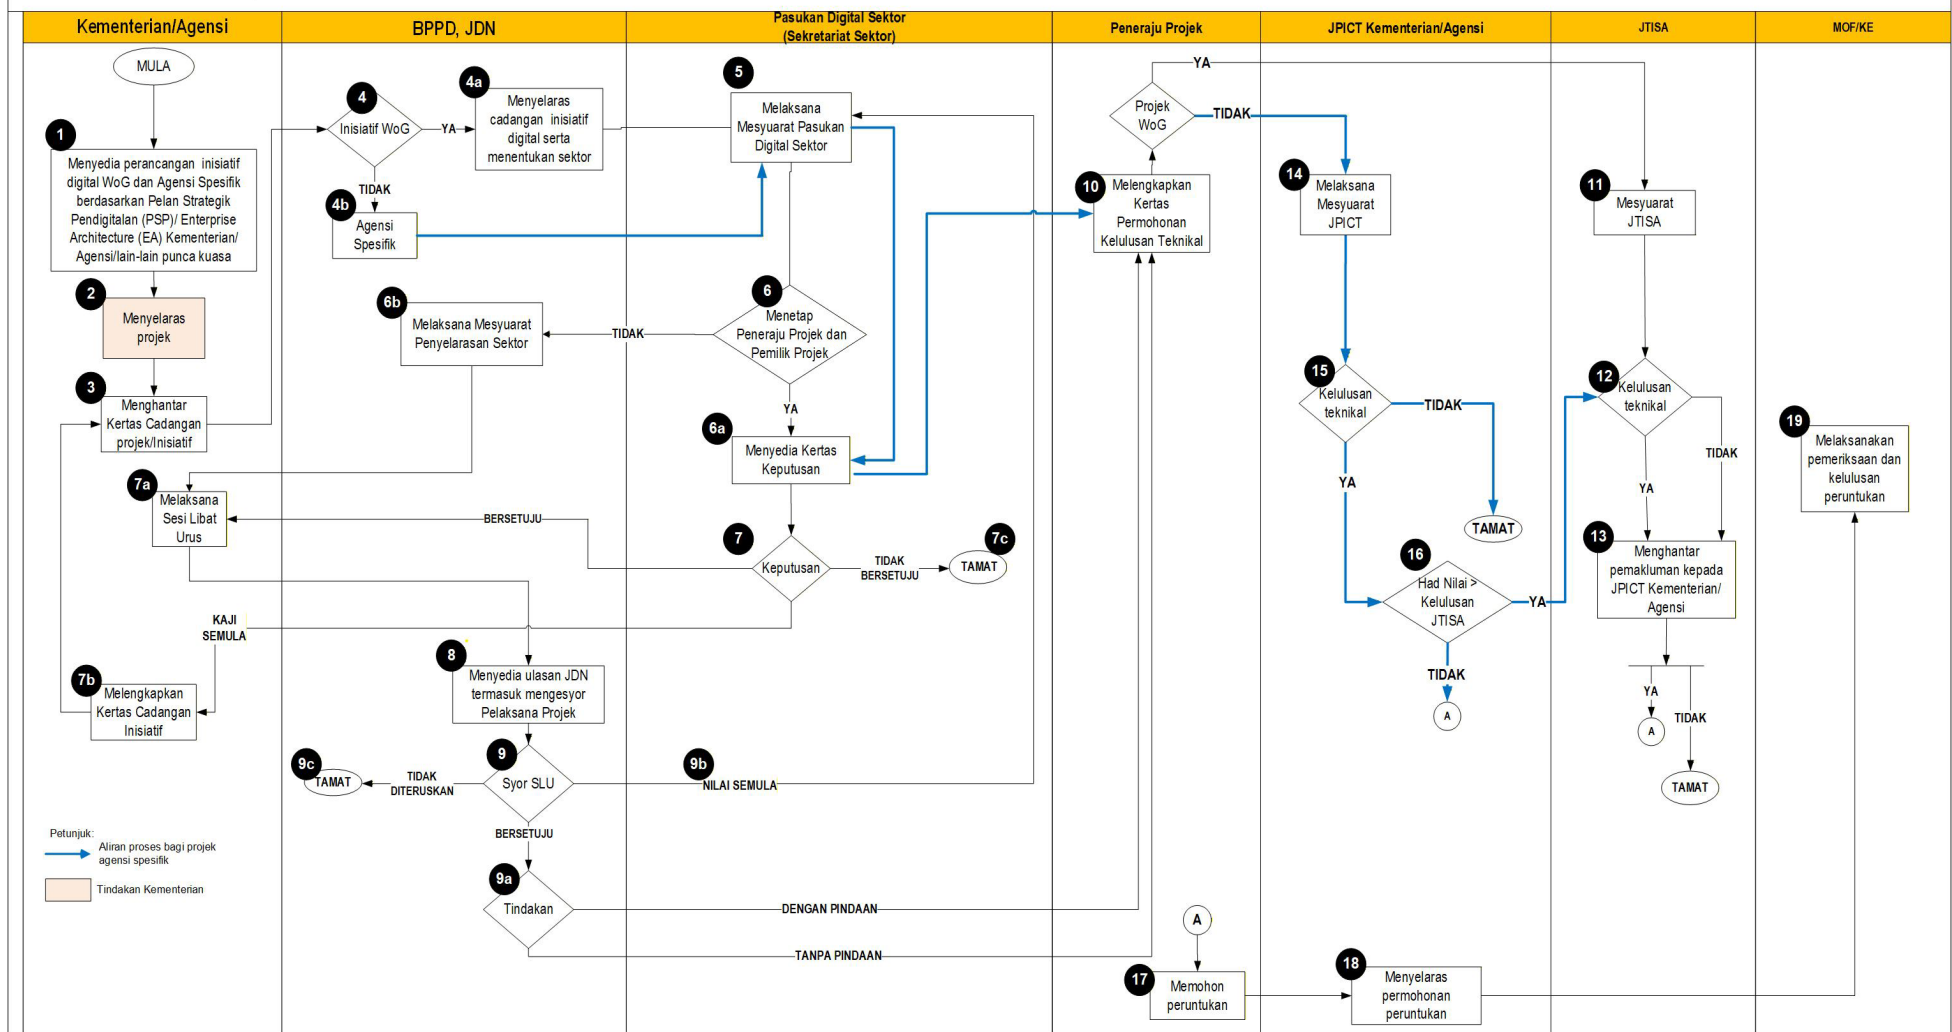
| Kementerian/Agensi | BPPD, JDN | Pasukan Digital Sektor (Sekretariat Sektor) | Peneraju Projek | JPICT Kementerian/Agensi | JTISA | MOF/KE |
|---|---|---|---|---|---|---|

MULA

1 Menyedia perancangan inisiatif digital WoG dan Agensi Spesifik berdasarkan Pelan Strategik Pendigitalan (PSP)/ Enterprise Architecture (EA) Kementerian/ Agensi/lain-lain punca kuasa

2 Menyelaras projek

3 Menghantar Kertas Cadangan projek/Inisiatif

4 Inisiatif WoG

YA

4a Menyelaras cadangan inisiatif digital serta menentukan sektor

TIDAK

4b Agensi Spesifik

5 Melaksana Mesyuarat Pasukan Digital Sektor

6 Menetap Peneraju Projek dan Pemilik Projek

TIDAK

6b Melaksana Mesyuarat Penyelarasan Sektor

YA

6a Menyedia Kertas Keputusan

7a Melaksana Sesi Libat Urus

BERSETUJU

7 Keputusan

TIDAK BERSETUJU

7c TAMAT

KAJI SEMULA

7b Melengkapkan Kertas Cadangan Inisiatif

8 Menyedia ulasan JDN termasuk mengesyor Pelaksana Projek

9 Syor SLU

TIDAK DITERUSKAN

9c TAMAT

9b NILAI SEMULA

BERSETUJU

9a Tindakan

DENGAN PINDAAN

TANPA PINDAAN

Projek WoG

YA

TIDAK

10 Melengkapkan Kertas Permohonan Kelulusan Teknikal

14 Melaksana Mesyuarat JPICT

15 Kelulusan teknikal

TIDAK

TAMAT

YA

16 Had Nilai > Kelulusan JTISA

YA

TIDAK

A

11 Mesyuarat JTISA

12 Kelulusan teknikal

TIDAK

YA

13 Menghantar pemakluman kepada JPICT Kementerian/ Agensi

YA

A

TIDAK

TAMAT

19 Melaksanakan pemeriksaan dan kelulusan peruntukan

A

17 Memohon peruntukan

18 Menyelaras permohonan peruntukan

Petunjuk:
Aliran proses bagi projek agensi spesifik
Tindakan Kementerian